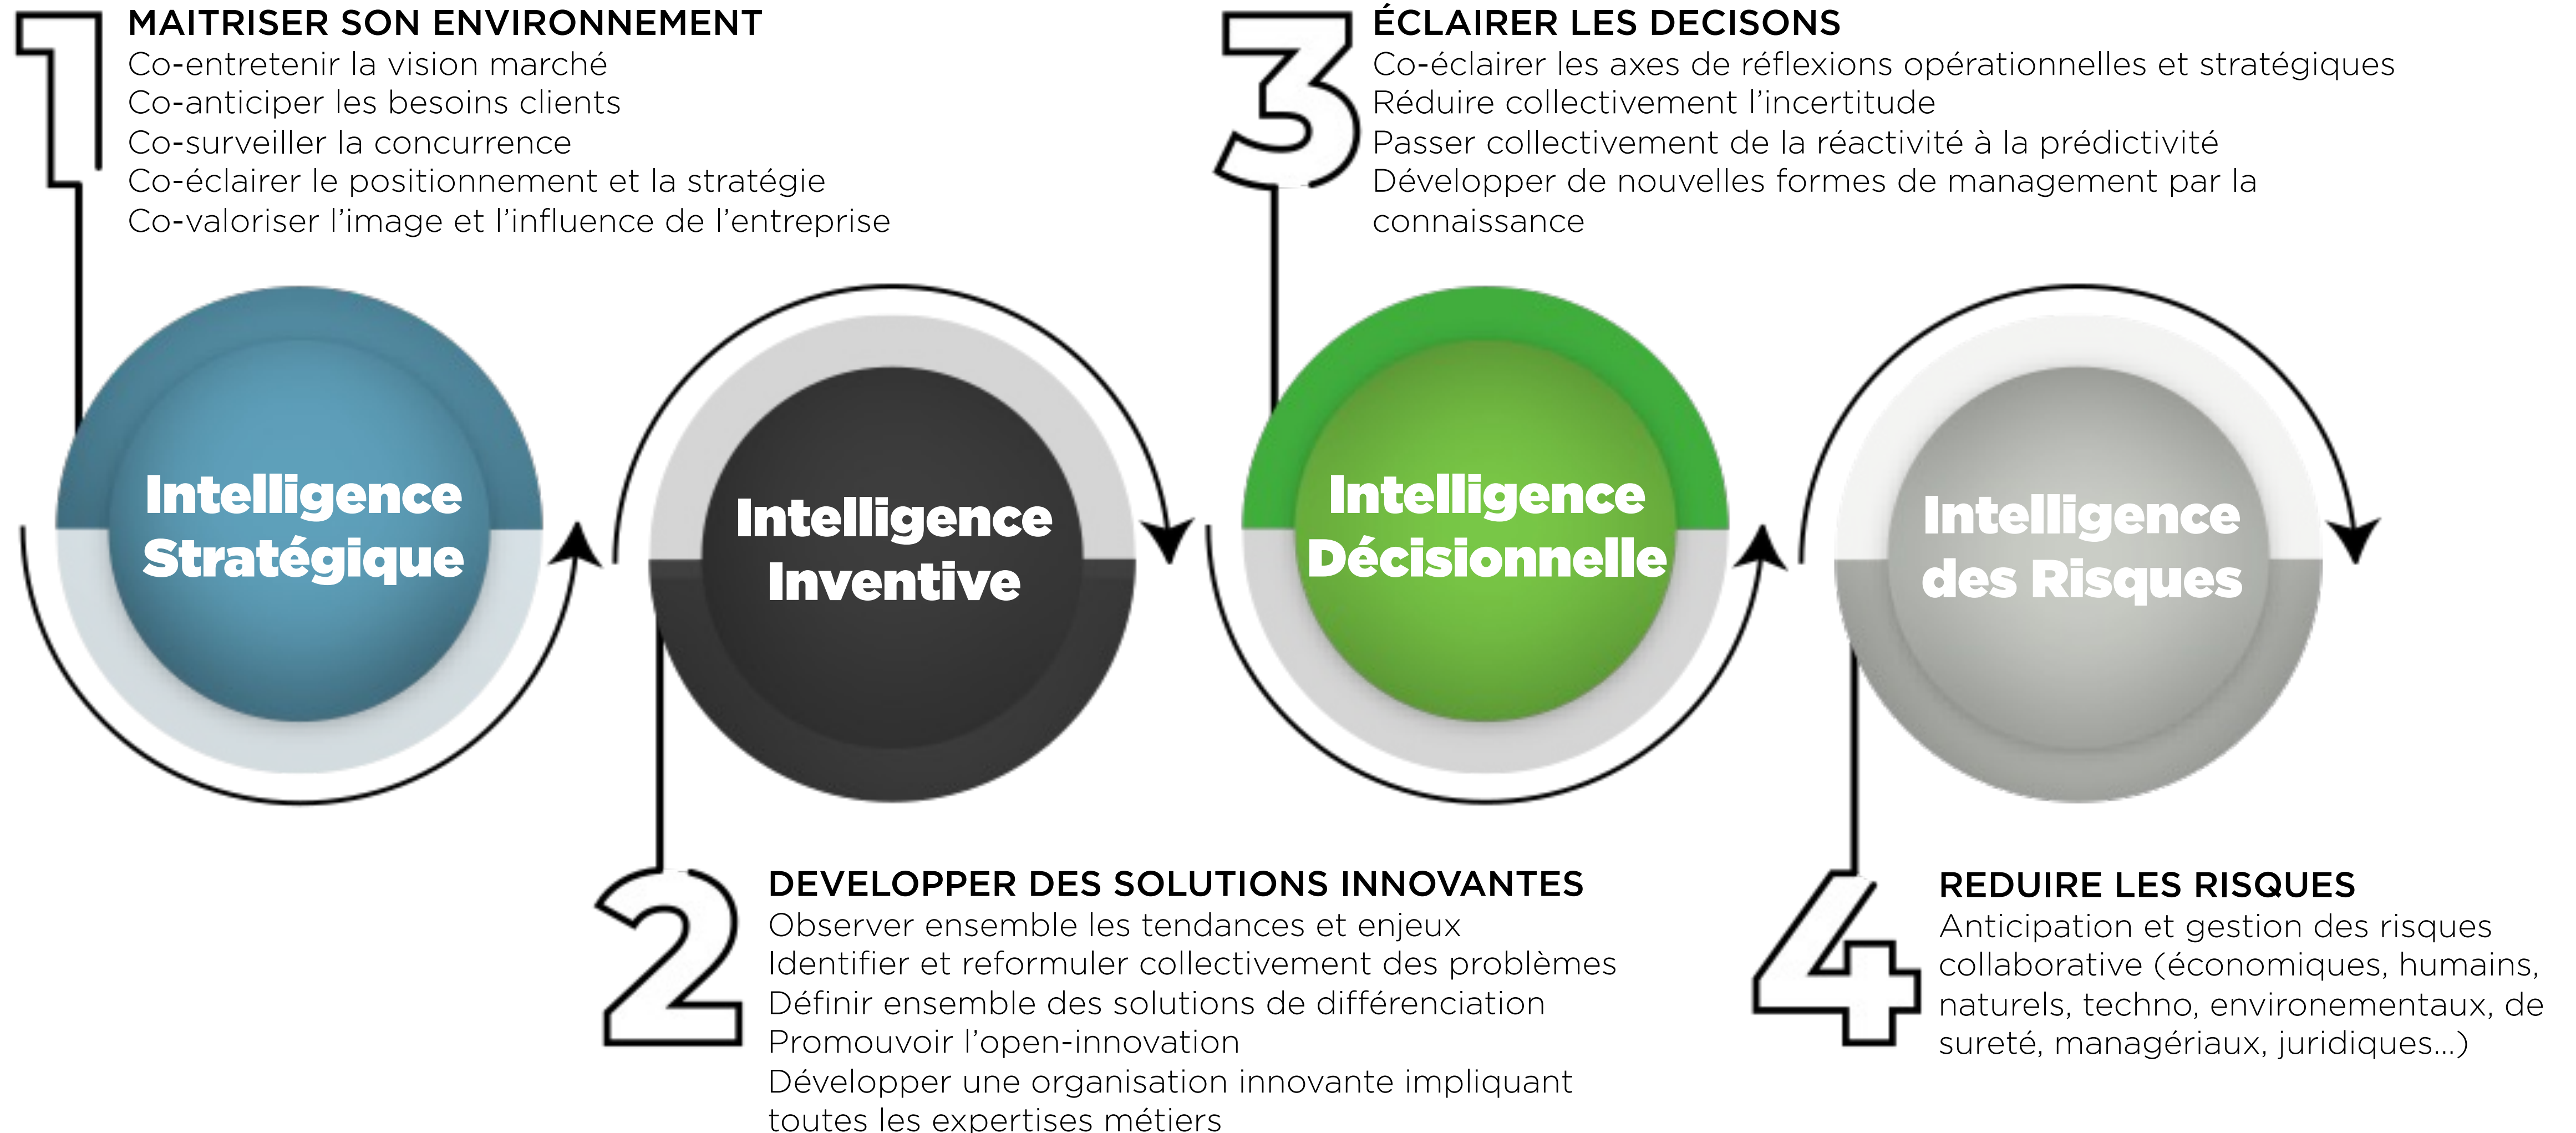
1

MAITRISER SON ENVIRONNEMENT
Co-entretenir la vision marché
Co-anticiper les besoins clients
Co-surveiller la concurrence
Co-éclairer le positionnement et la stratégie
Co-valoriser l'image et l'influence de l'entreprise

3

ÉCLAIRER LES DECISONS
Co-éclairer les axes de réflexions opérationnelles et stratégiques
Réduire collectivement l'incertitude
Passer collectivement de la réactivité à la prédictivité
Développer de nouvelles formes de management par la connaissance

Intelligence Stratégique

Intelligence Inventive

Intelligence Décisionnelle

Intelligence des Risques

2

DEVELOPPER DES SOLUTIONS INNOVANTES
Observer ensemble les tendances et enjeux
Identifier et reformuler collectivement des problèmes
Définir ensemble des solutions de différenciation
Promouvoir l'open-innovation
Développer une organisation innovante impliquant toutes les expertises métiers

4

REDUIRE LES RISQUES
Anticipation et gestion des risques collaborative (économiques, humains, naturels, techno, environementaux, de sureté, managériaux, juridiques...)